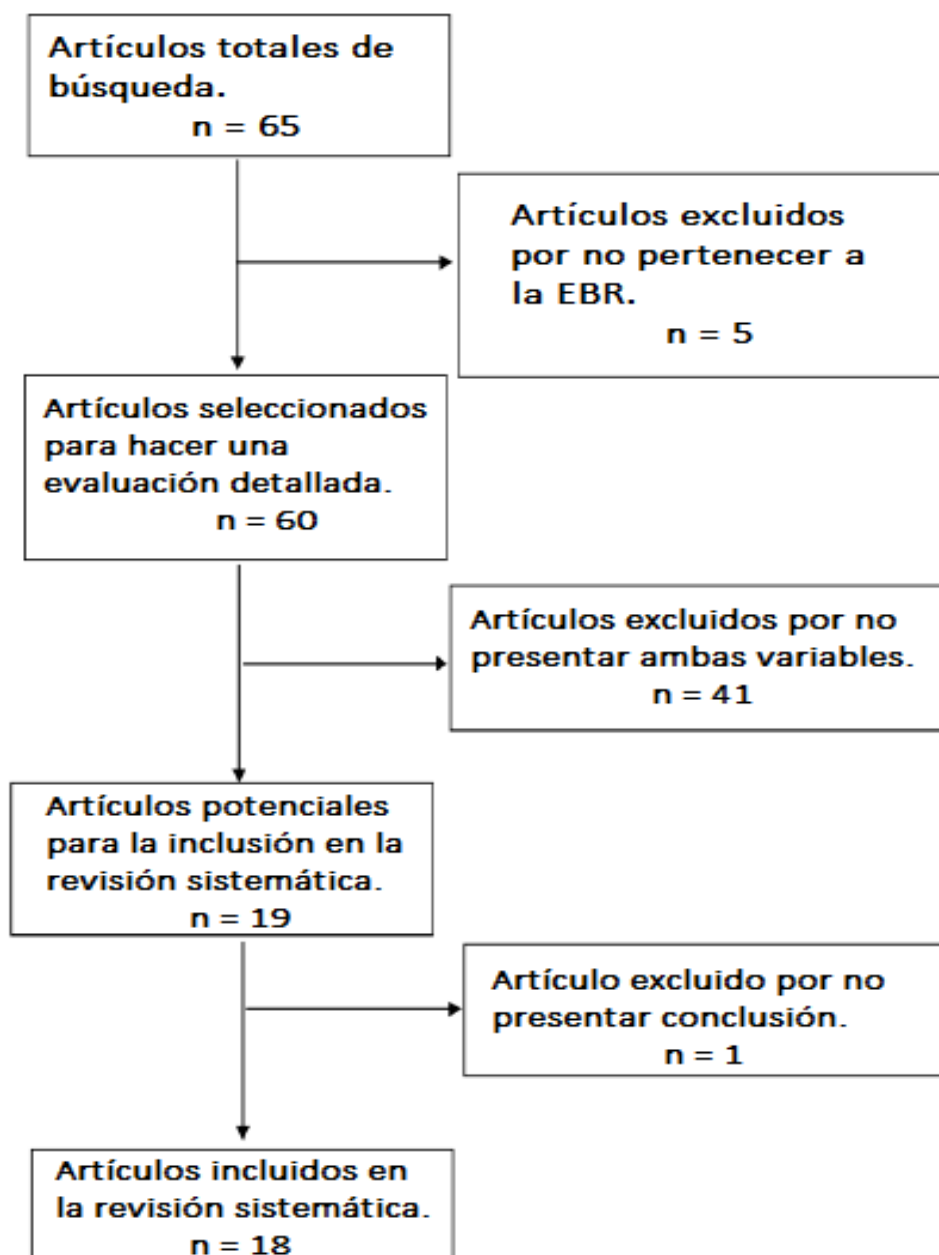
Artículos totales de búsqueda.
n = 65

Artículos excluidos por no pertenecer a la EBR.
n = 5

Artículos seleccionados para hacer una evaluación detallada.
n = 60

Artículos excluidos por no presentar ambas variables.
n = 41

Artículos potenciales para la inclusión en la revisión sistemática.
n = 19

Artículo excluido por no presentar conclusión.
n = 1

Artículos incluidos en la revisión sistemática.
n = 18